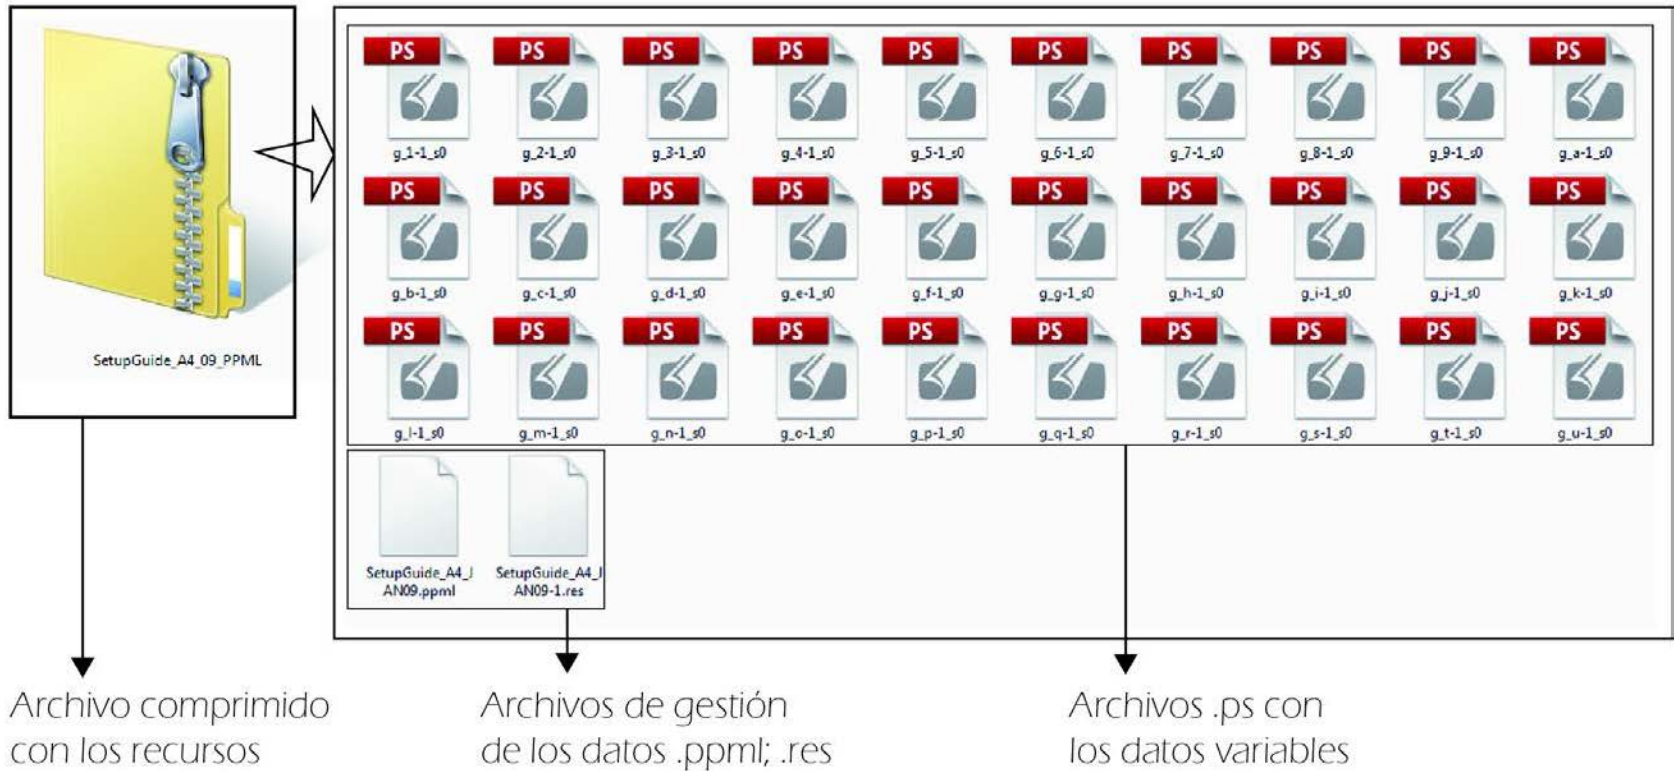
SetupGuide_A4_09_PPML

PS g_1-1_s0
PS g_2-1_s0
PS g_3-1_s0
PS g_4-1_s0
PS g_5-1_s0
PS g_6-1_s0
PS g_7-1_s0
PS g_8-1_s0
PS g_9-1_s0
PS g_a-1_s0
PS g_b-1_s0
PS g_c-1_s0
PS g_d-1_s0
PS g_e-1_s0
PS g_f-1_s0
PS g_g-1_s0
PS g_h-1_s0
PS g_i-1_s0
PS g_j-1_s0
PS g_k-1_s0
PS g_l-1_s0
PS g_m-1_s0
PS g_n-1_s0
PS g_o-1_s0
PS g_p-1_s0
PS g_q-1_s0
PS g_r-1_s0
PS g_s-1_s0
PS g_t-1_s0
PS g_u-1_s0

SetupGuide_A4_JAN09.ppml
SetupGuide_A4_JAN09-1.res

Archivo comprimido con los recursos

Archivos de gestión de los datos .ppml; .res

Archivos .ps con los datos variables